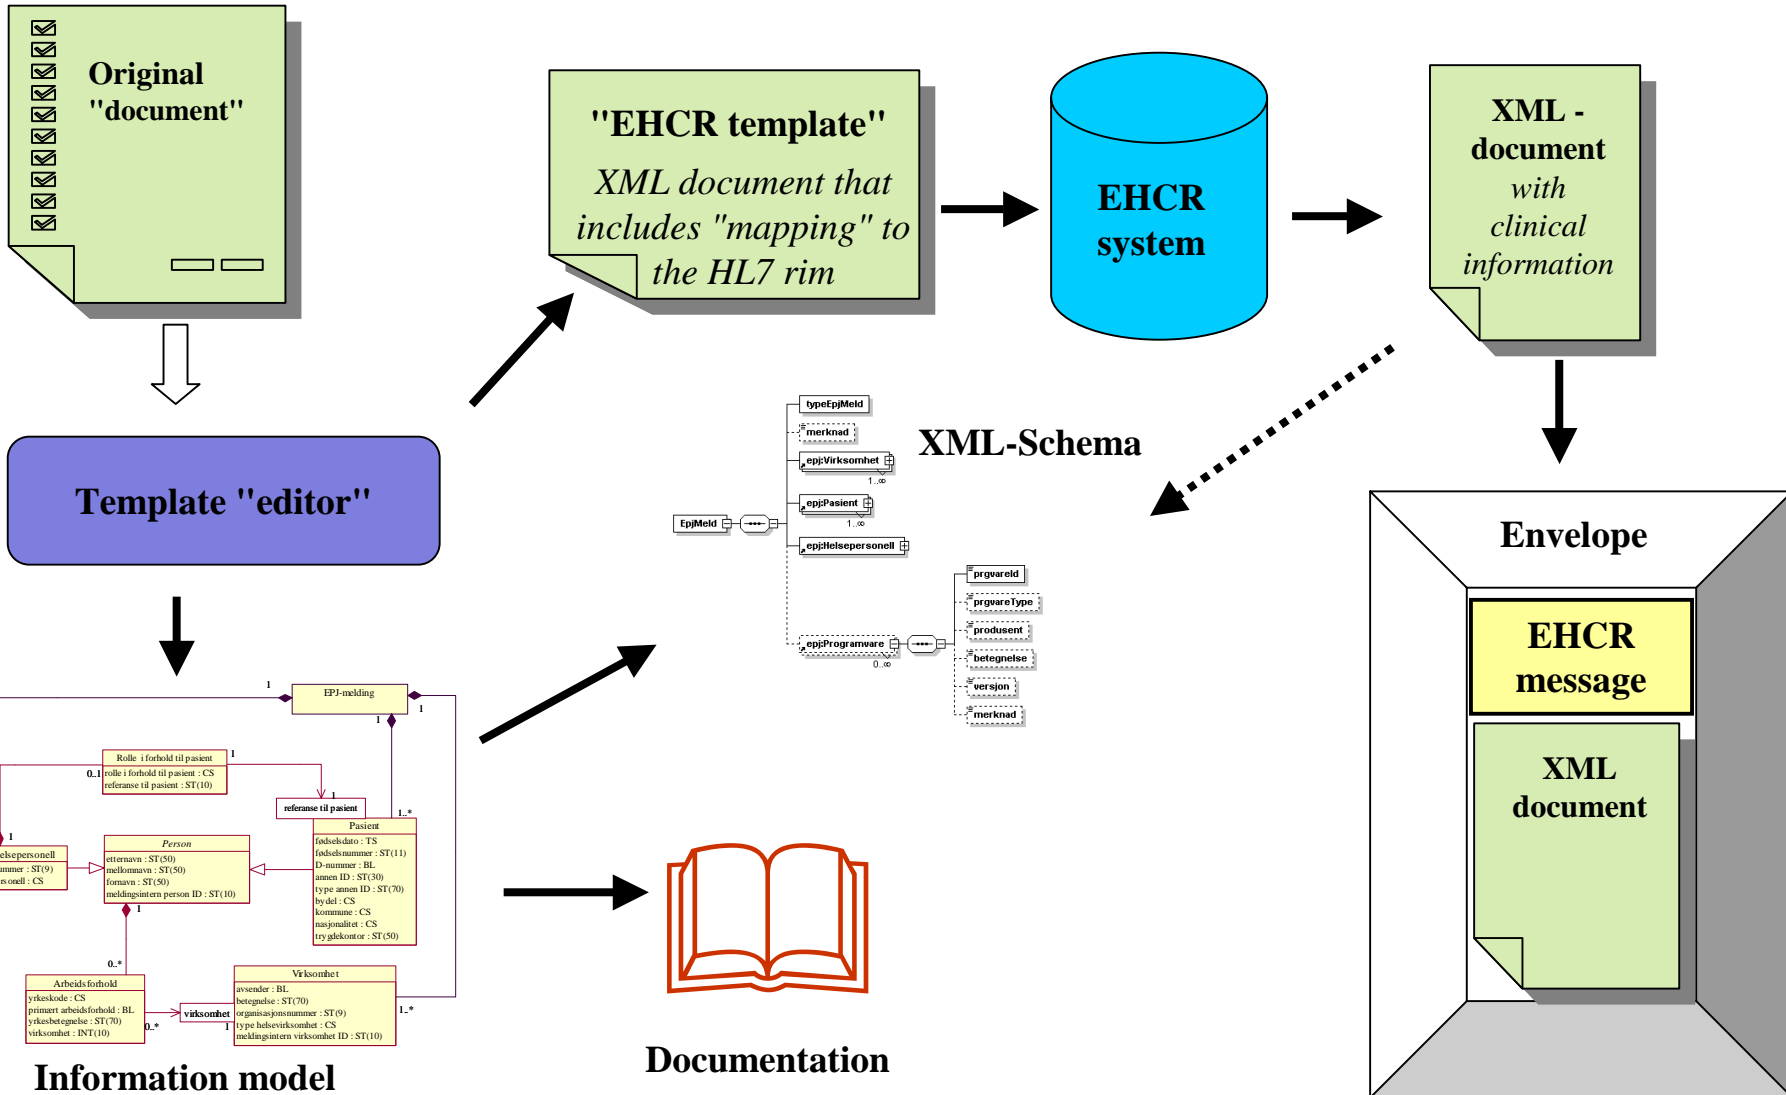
Original "document"

"EHCR template"

XML document that includes "mapping" to the HL7 rim

EHCR system

XML - document with clinical information

Template "editor"

XML-Schema

typeEpjMeld
merknad
epj:Virksomhet
1..∞
epj:Pasient
1..∞
EpjMeld
epj:Helsepersonell
prgvareId
prgvareType
produsent
betegnelse
versjon
merknad
epj:Programvare
0..∞

Envelope

EHCR message

XML document

EPJ-melding
1
1
1
Rolle i forhold til pasient
1
0..1 rolle i forhold til pasient : CS
referanse til pasient : ST(10)
1
referanse til pasient
1..*
Pasient
fodselsdato : TS
fodselsnummer : ST(11)
D-nummer : BL
annen ID : ST(30)
type annen ID : ST(70)
bydel : CS
kommune : CS
nasjonalitet : CS
trygdekontor : ST(50)
1
elsepersonell
ummer : ST(9)
sonell : CS
Person
etternavn : ST(50)
mellomnavn : ST(50)
fornavn : ST(50)
meldingsintern person ID : ST(10)
1
0..*
Arbeidsforhold
yrkeskode : CS
primært arbeidsforhold : BL
yrkesbetegnelse : ST(70)
virksomhet : INT(10)
0..*
virksomhet
1
Virksomhet
avsender : BL
betegnelse : ST(70)
organisasjonsnummer : ST(9)
type helsevirksomhet : CS
meldingsintern virksomhet ID : ST(10)
1..*

Information model

Documentation